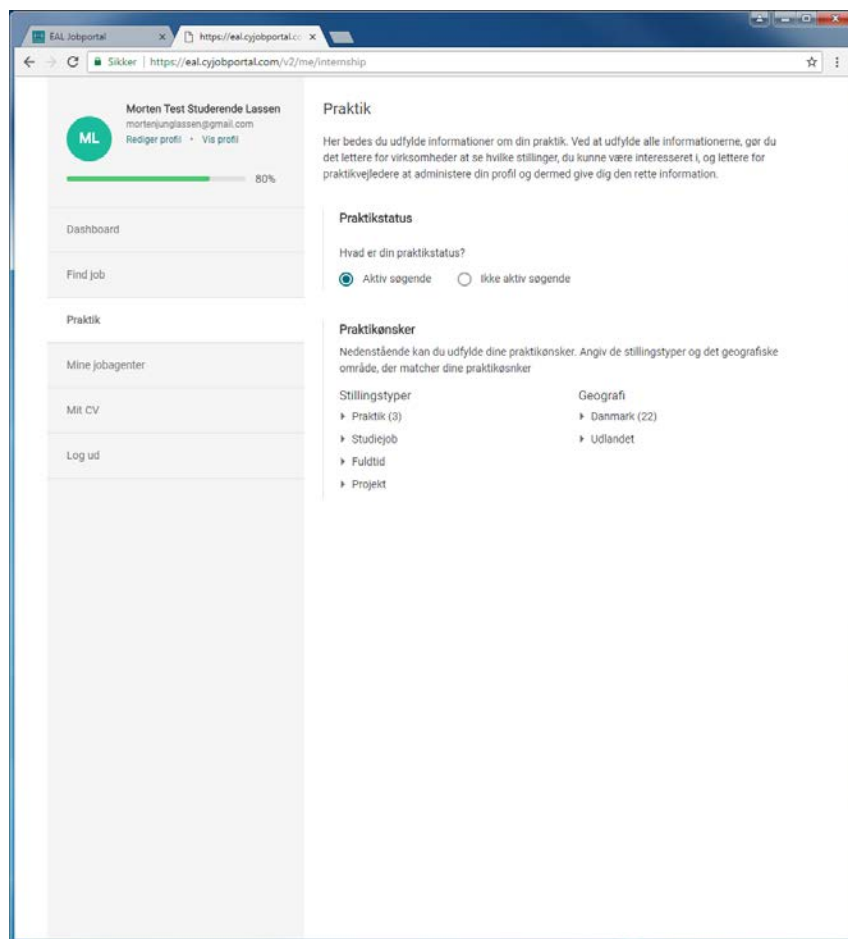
EAL Jobportal ×
https://eal.cyjobportal.cc ×

Sikker | https://eal.cyjobportal.com/v2/me/internship

ML
Morten Test Studerende Lassen
mortenjunglassen@gmail.com
Rediger profil • Vis profil

80%

Dashboard

Find job

Praktik

Mine jobagenter

Mit CV

Log ud

Praktik

Her bedes du udfylde informationer om din praktik. Ved at udfylde alle informationerne, gør du det lettere for virksomheder at se hvilke stillinger, du kunne være interesseret i, og lettere for praktikvejledere at administere din profil og dermed give dig den rette information.

Praktikstatus

Hvad er din praktikstatus?

Aktiv søgende
Ikke aktiv søgende

Praktikønsker

Nedenstående kan du udfylde dine praktikønsker. Angiv de stillingstyper og det geografiske område, der matcher dine praktikøsnker

Stillingstyper
Praktik (3)
Studiejob
Fuldtid
Projekt

Geografi
Danmark (22)
Udlandet